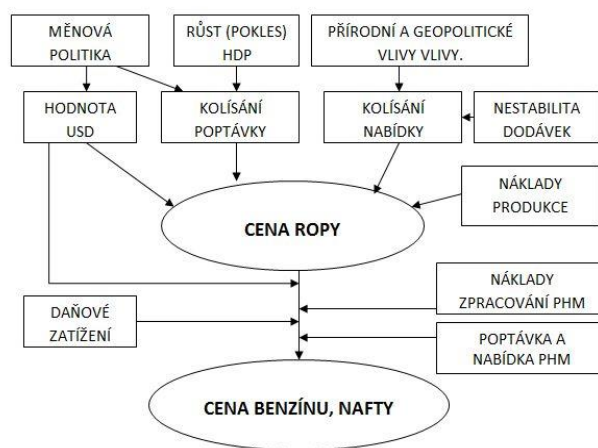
MĚNOVÁ POLITIKA

RŮST (POKLES) HDP

PŘÍRODNÍ A GEOPOLITICKÉ VLIVY VLIVY.

HODNOTA USD

KOLÍSÁNÍ POPTÁVKY

KOLÍSÁNÍ NABÍDKY

NESTABILITA DODÁVEK

NÁKLADY PRODUKCE

CENA ROPY

NÁKLADY ZPRACOVÁNÍ PHM

DAŇOVÉ ZATÍŽENÍ

POPTÁVKA A NABÍDKA PHM

CENA BENZÍNU, NAFTY